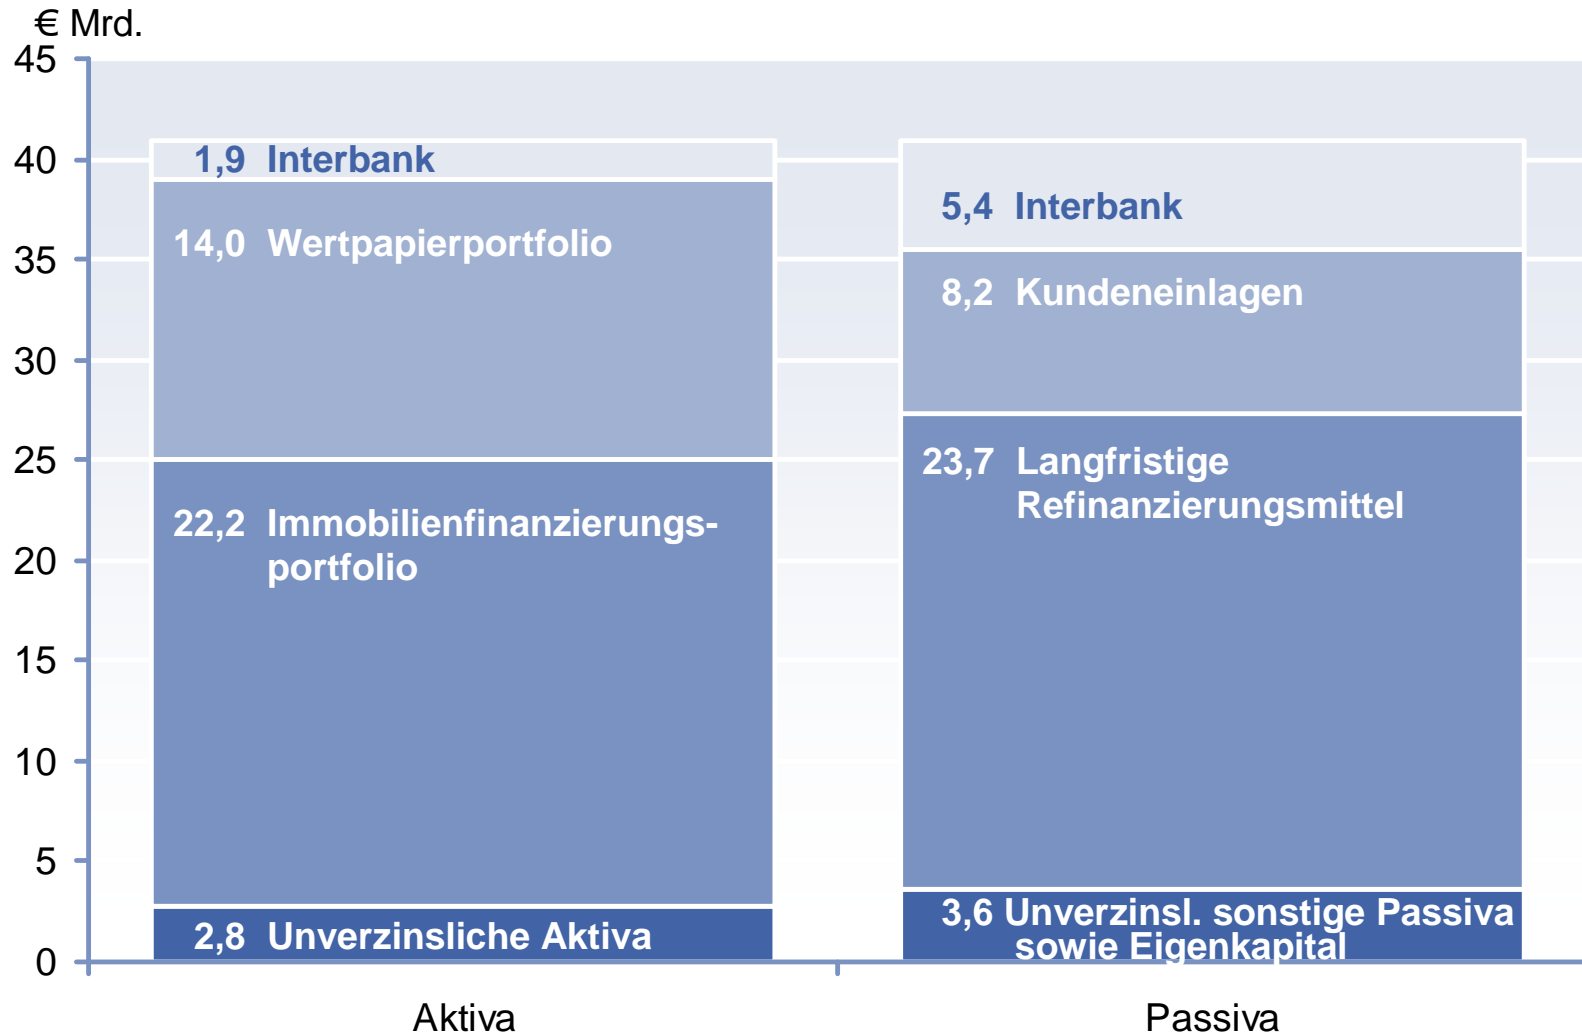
€ Mrd.
45
40
35
30
25
20
15
10
5
0

1,9 Interbank
14,0 Wertpapierportfolio
22,2 Immobilienfinanzierungsportfolio
2,8 Unverzinsliche Aktiva

5,4 Interbank
8,2 Kundeneinlagen
23,7 Langfristige Refinanzierungsmittel
3,6 Unverzinsl. sonstige Passiva sowie Eigenkapital

Aktiva
Passiva